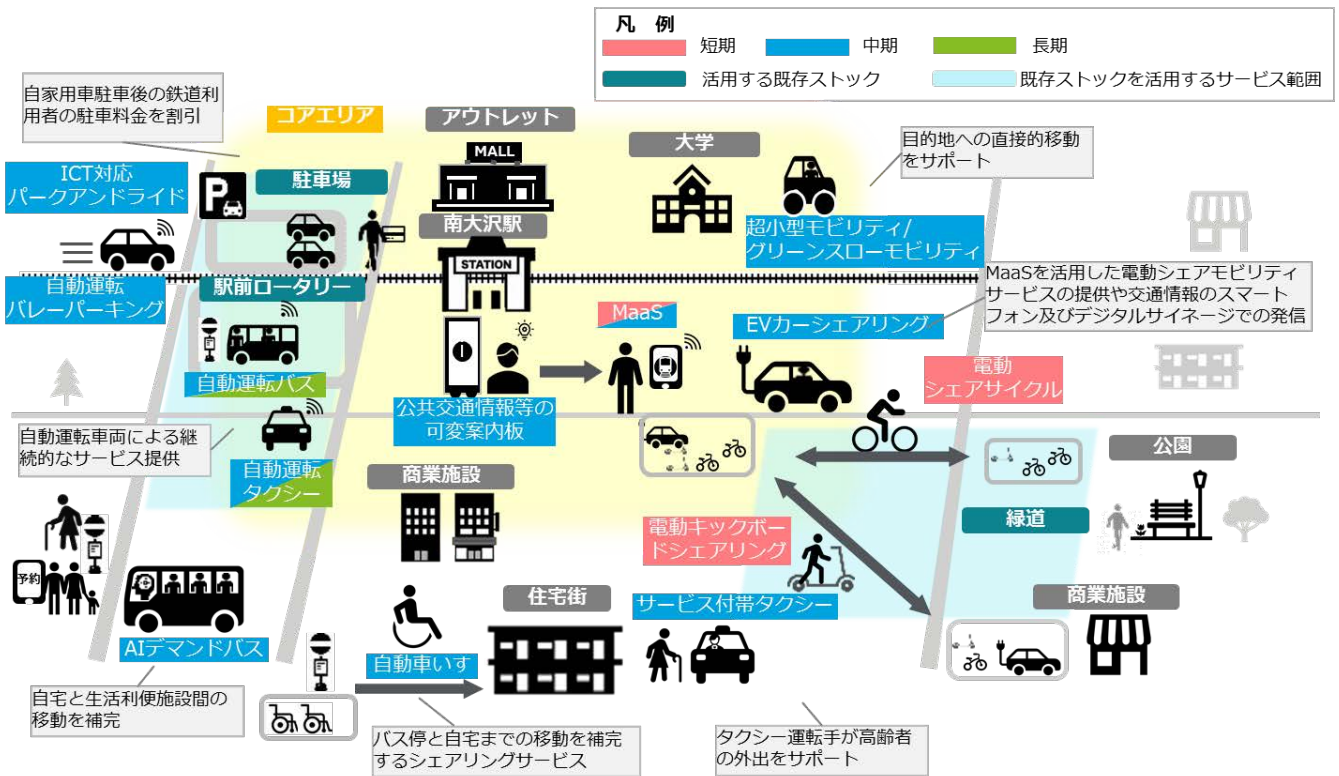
凡　例
短期
中期
長期
活用する既存ストック
既存ストックを活用するサービス範囲

自家用車駐車後の鉄道利用者の駐車料金を割引

コアエリア
アウトレット
MALL
大学
目的地への直接的移動をサポート

ICT対応パークアンドライド
駐車場
南大沢駅
STATION
超小型モビリティ/グリーンスローモビリティ

自動運転バレーパーキング
駅前ロータリー
MaaSを活用した電動シェアモビリティサービスの提供や交通情報のスマートフォン及びデジタルサイネージでの発信

MaaS
EVカーシェアリング
自動運転バス
電動シェアサイクル

公共交通情報等の可変案内板

自動運転車両による継続的なサービス提供
自動運転タクシー
商業施設
公園
緑道

予約
電動キックボードシェアリング
AIデマンドバス
住宅街
サービス付帯タクシー
商業施設

自動車いす

自宅と生活利便施設間の移動を補完
バス停と自宅までの移動を補完するシェアリングサービス
タクシー運転手が高齢者の外出をサポート